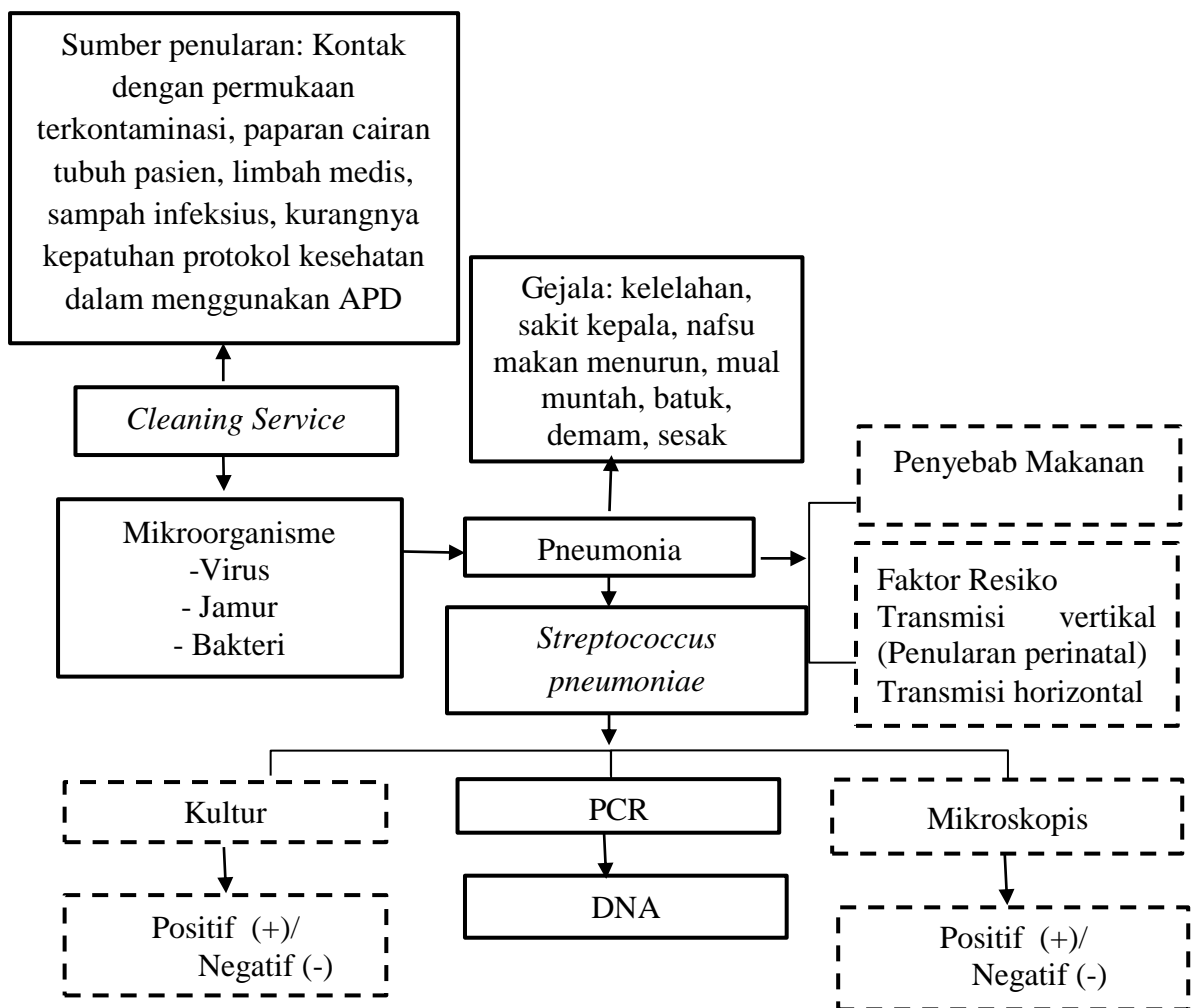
Sumber penularan: Kontak dengan permukaan terkontaminasi, paparan cairan tubuh pasien, limbah medis, sampah infeksius, kurangnya kepatuhan protokol kesehatan dalam menggunakan APD

Cleaning Service

Gejala: kelelahan, sakit kepala, nafsu makan menurun, mual muntah, batuk, demam, sesak

Penyebab Makanan

Mikroorganisme
-Virus
- Jamur
- Bakteri

Pneumonia

Faktor Resiko
Transmisi vertikal (Penularan perinatal)
Transmisi horizontal

Streptococcus pneumoniae

Kultur

PCR

Mikroskopis

DNA

Positif (+)/
Negatif (-)

Positif (+)/
Negatif (-)